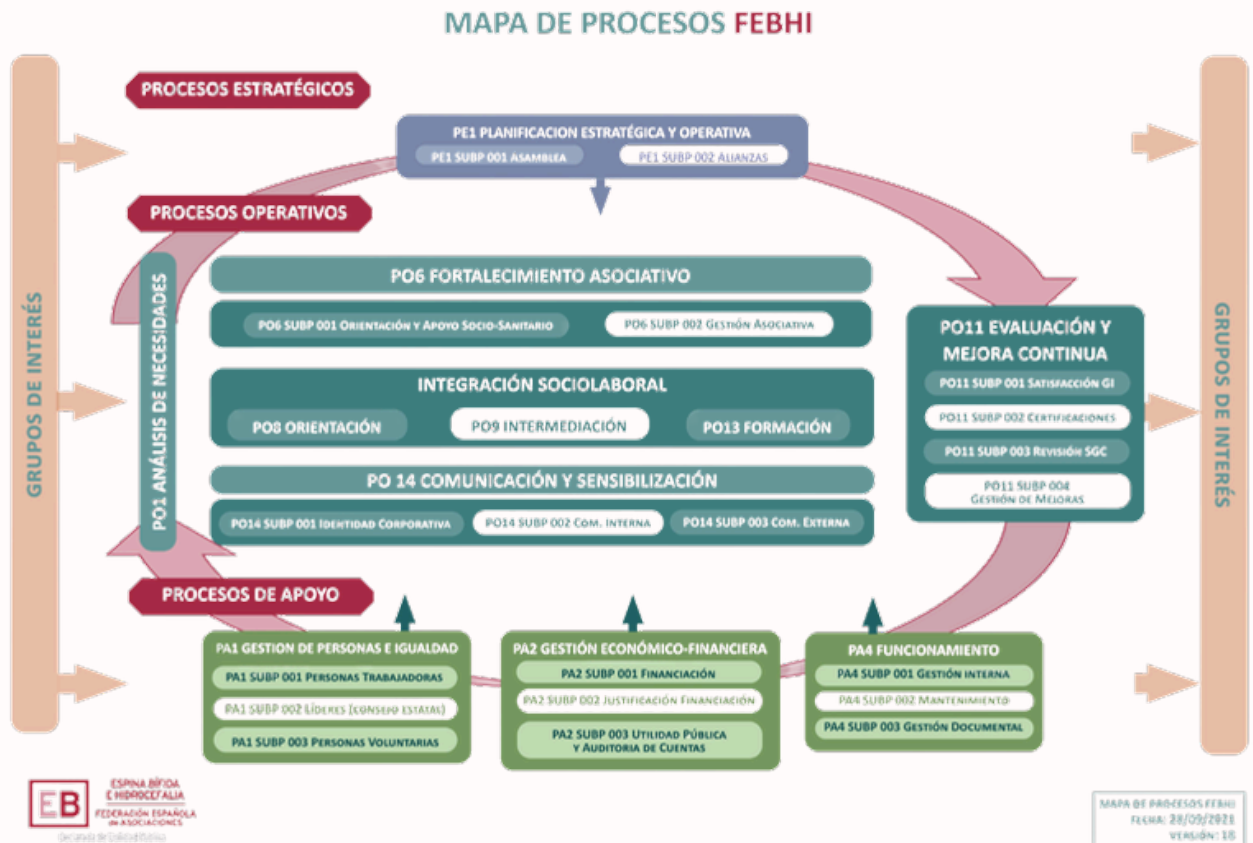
MAPA DE PROCESOS FEBHI

GRUPOS DE INTERÉS

PROCESOS ESTRATÉGICOS

PE1 PLANIFICACION ESTRATÉGICA Y OPERATIVA

PE1 SUBP 001 ASAMBLEA

PE1 SUBP 002 ALIANZAS

PROCESOS OPERATIVOS

PO1 ANÁLISIS DE NECESIDADES

PO6 FORTALECIMIENTO ASOCIATIVO

PO6 SUBP 001 ORIENTACIÓN Y APOYO SOCIO-SANITARIO

PO6 SUBP 002 GESTIÓN ASOCIATIVA

INTEGRACIÓN SOCIOLABORAL

PO8 ORIENTACIÓN

PO9 INTERMEDIACIÓN

PO13 FORMACIÓN

PO 14 COMUNICACIÓN Y SENSIBILIZACIÓN

PO14 SUBP 001 IDENTIDAD CORPORATIVA

PO14 SUBP 002 COM. INTERNA

PO14 SUBP 003 COM. EXTERNA

PO11 EVALUACIÓN Y MEJORA CONTINUA

PO11 SUBP 001 SATISFACCIÓN GI

PO11 SUBP 002 CERTIFICACIONES

PO11 SUBP 003 REVISIÓN SGC

PO11 SUBP 004 GESTIÓN DE MEJORAS

PROCESOS DE APOYO

PA1 GESTION DE PERSONAS E IGUALDAD

PA1 SUBP 001 PERSONAS TRABAJADORAS

PA1 SUBP 002 LÍDERES (CONSEJO ESTATAL)

PA1 SUBP 003 PERSONAS VOLUNTARIAS

PA2 GESTIÓN ECONÓMICO-FINANCIERA

PA2 SUBP 001 FINANCIACIÓN

PA2 SUBP 002 JUSTIFICACIÓN FINANCIACIÓN

PA2 SUBP 003 UTILIDAD PÚBLICA Y AUDITORIA DE CUENTAS

PA4 FUNCIONAMIENTO

PA4 SUBP 001 GESTIÓN INTERNA

PA4 SUBP 002 MANTENIMIENTO

PA4 SUBP 003 GESTIÓN DOCUMENTAL

GRUPOS DE INTERÉS

EB ESPINA BÍFIDA E HIDROCEFALIA FEDERACIÓN ESPAÑOLA DE ASOCIACIONES

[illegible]

MAPA DE PROCESOS FEBHI
FECHA: 28/09/2021
VERSIÓN: 18